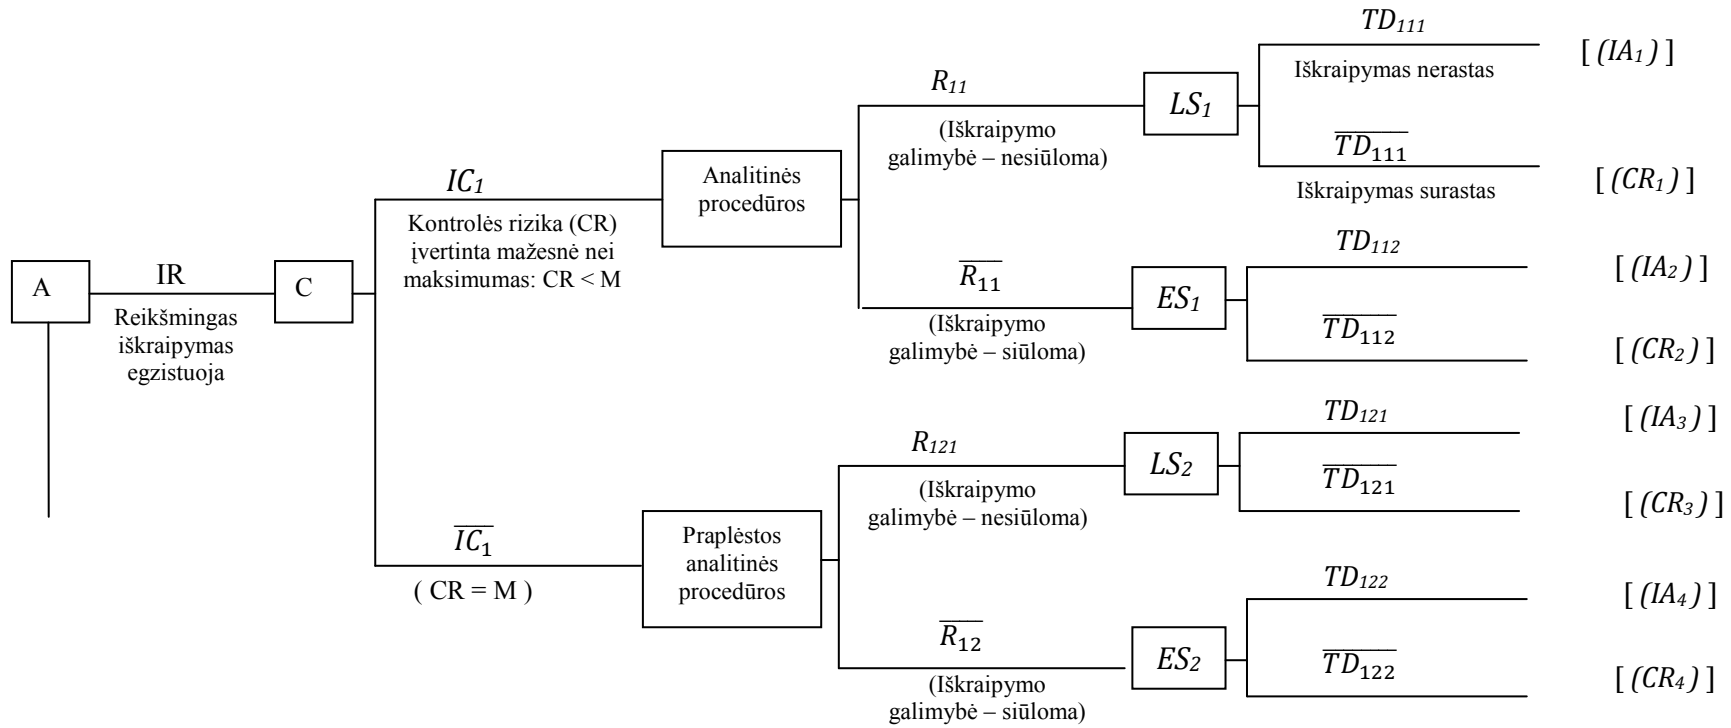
A

IR

Reikšmingas iškraipymas egzistuoja

C

$IC_1$

Kontrolės rizika (CR) įvertinta mažesnė nei maksimumas: CR < M

Analitinės procedūros

$R_{11}$

(Iškraipymo galimybė – nesiūloma)

$LS_1$

$TD_{111}$

Iškraipymas nerastas

[ $(IA_1)$ ]

$\overline{TD_{111}}$

Iškraipymas surastas

[ $(CR_1)$ ]

$\overline{R_{11}}$

(Iškraipymo galimybė – siūloma)

$ES_1$

$TD_{112}$

[ $(IA_2)$ ]

$\overline{TD_{112}}$

[ $(CR_2)$ ]

$\overline{IC_1}$

( CR = M )

Praplėstos analitinės procedūros

$R_{121}$

(Iškraipymo galimybė – nesiūloma)

$LS_2$

$TD_{121}$

[ $(IA_3)$ ]

$\overline{TD_{121}}$

[ $(CR_3)$ ]

$\overline{R_{12}}$

(Iškraipymo galimybė – siūloma)

$ES_2$

$TD_{122}$

[ $(IA_4)$ ]

$\overline{TD_{122}}$

[ $(CR_4)$ ]